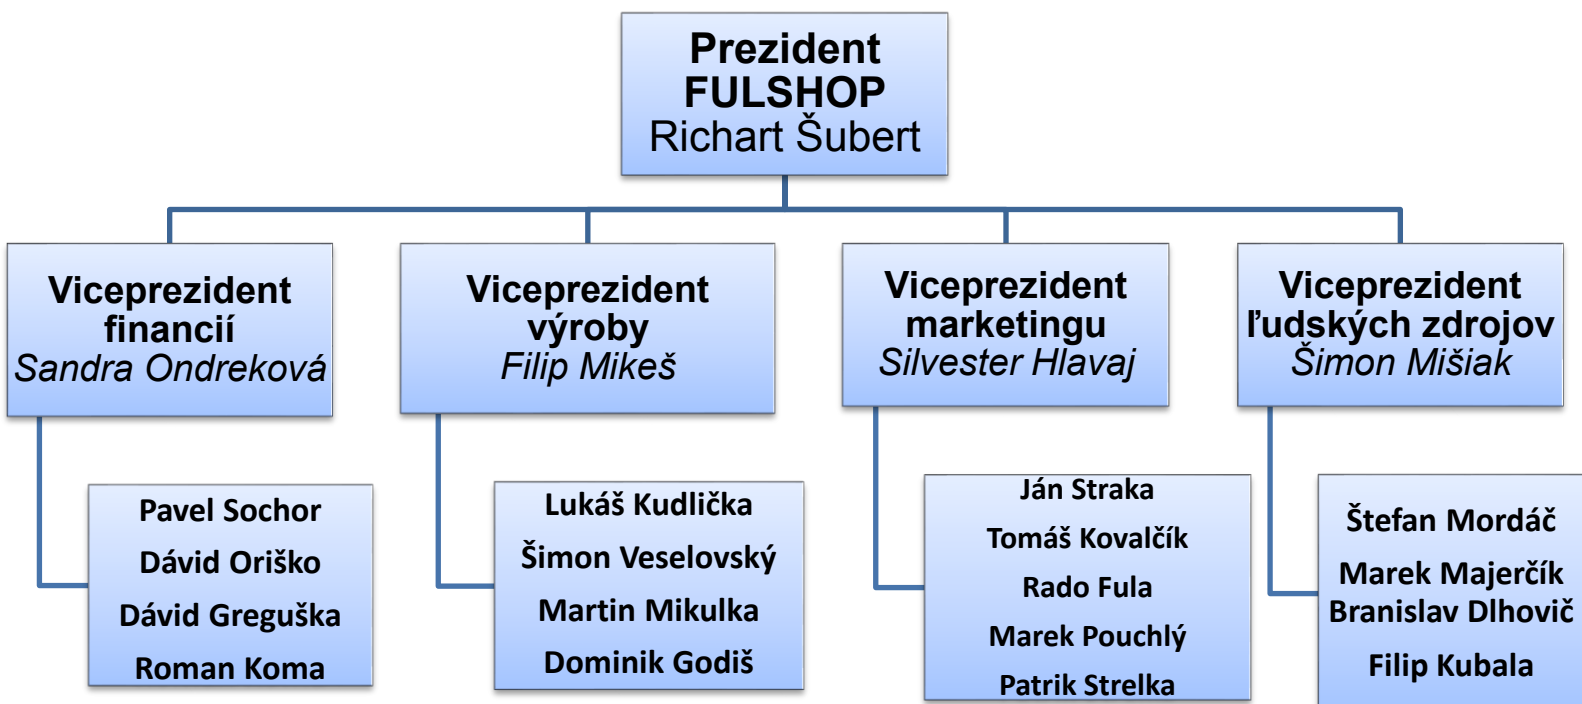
Prezident FULSHOP Richart Šubert

Viceprezident financií Sandra Ondreková

Viceprezident výroby Filip Mikeš

Viceprezident marketingu Silvester Hlavaj

Viceprezident ľudských zdrojov Šimon Mišiak

Pavel Sochor
Dávid Oriško
Dávid Greguška
Roman Koma

Lukáš Kudlička
Šimon Veselovský
Martin Mikulka
Dominik Godiš

Ján Straka
Tomáš Kovalčík
Rado Fula
Marek Pouchlý
Patrik Strelka

Štefan Mordáč
Marek Majerčík
Branislav Dlhovič
Filip Kubala